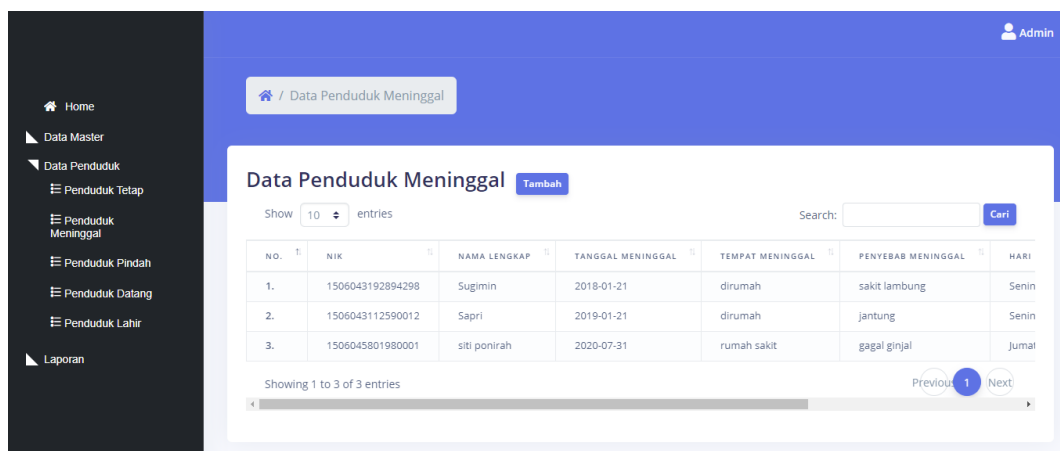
Admin

Home
Data Master
Data Penduduk
Penduduk Tetap
Penduduk Meninggal
Penduduk Pindah
Penduduk Datang
Penduduk Lahir
Laporan

/ Data Penduduk Meninggal

Data Penduduk Meninggal Tambah

Show 10 entries

Search: Cari

| NO. | NIK | NAMA LENGKAP | TANGGAL MENINGGAL | TEMPAT MENINGGAL | PENYEBAB MENINGGAL | HARI |
|---|---|---|---|---|---|---|
| 1. | 1506043192894298 | Sugimin | 2018-01-21 | dirumah | sakit lambung | Senin |
| 2. | 1506043112590012 | Sapri | 2019-01-21 | dirumah | jantung | Senin |
| 3. | 1506045801980001 | siti ponirah | 2020-07-31 | rumah sakit | gagal ginjal | Jumat |

Showing 1 to 3 of 3 entries

Previous 1 Next